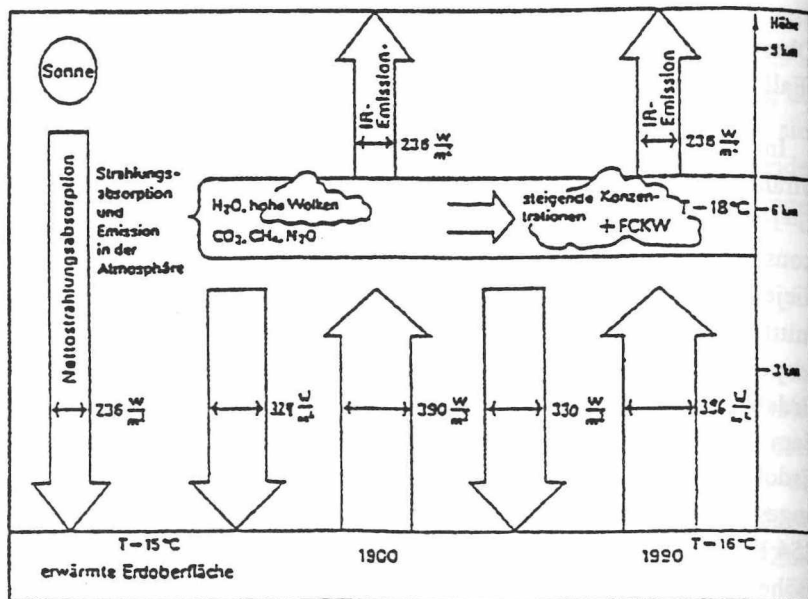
Höhe
-9 km
Sonne
IR-Emission
236 $\frac{W}{m^2}$
IR-Emission
236 $\frac{W}{m^2}$
Strahlungsabsorption und Emission in der Atmosphäre
$H_2O$, hohe Wolken
$CO_2$, $CH_4$, $N_2O$
steigende Konzentrationen
+ FCKW
T = -18 °C
-6 km
Nettostrahlungsabsorption
236 $\frac{W}{m^2}$
324 $\frac{W}{m^2}$
390 $\frac{W}{m^2}$
330 $\frac{W}{m^2}$
396 $\frac{W}{m^2}$
-3 km
T = 15 °C
erwärmte Erdoberfläche
1900
1990
T = 16 °C